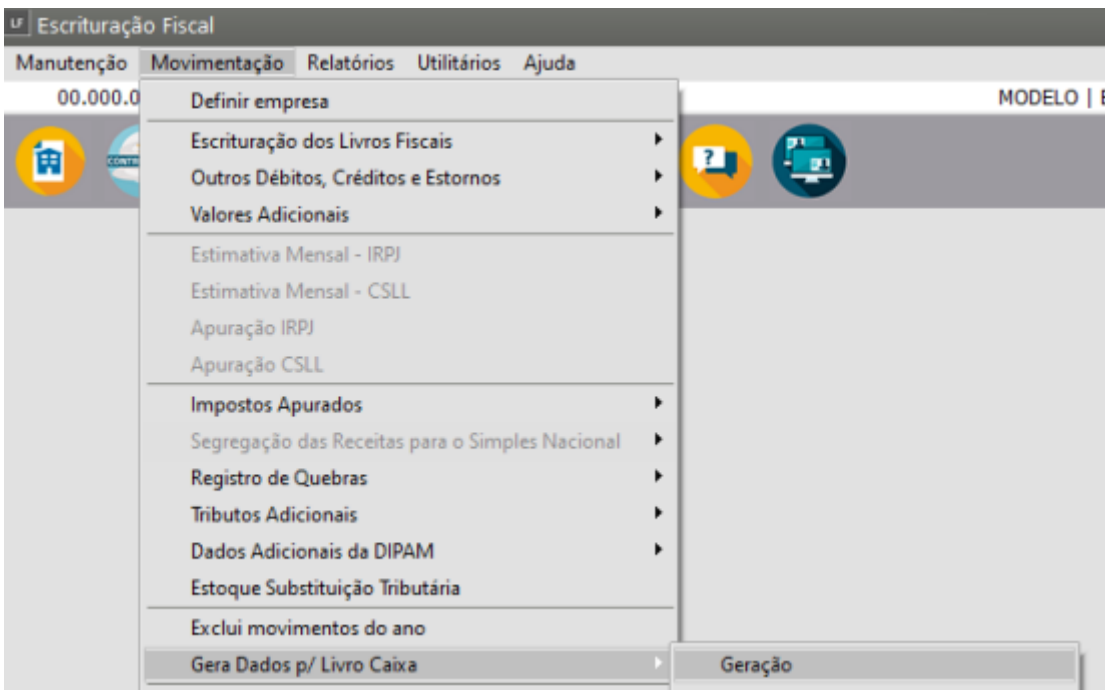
LF Escrituração Fiscal

Manutenção Movimentação Relatórios Utilitários Ajuda

00.000.0

MODELO | E

CONTR

Definir empresa

Escrituração dos Livros Fiscais

Outros Débitos, Créditos e Estornos

Valores Adicionais

Estimativa Mensal - IRPJ

Estimativa Mensal - CSLL

Apuração IRPJ

Apuração CSLL

Impostos Apurados

Segregação das Receitas para o Simples Nacional

Registro de Quebras

Tributos Adicionais

Dados Adicionais da DIPAM

Estoque Substituição Tributária

Exclui movimentos do ano

Gera Dados p/ Livro Caixa

Geração